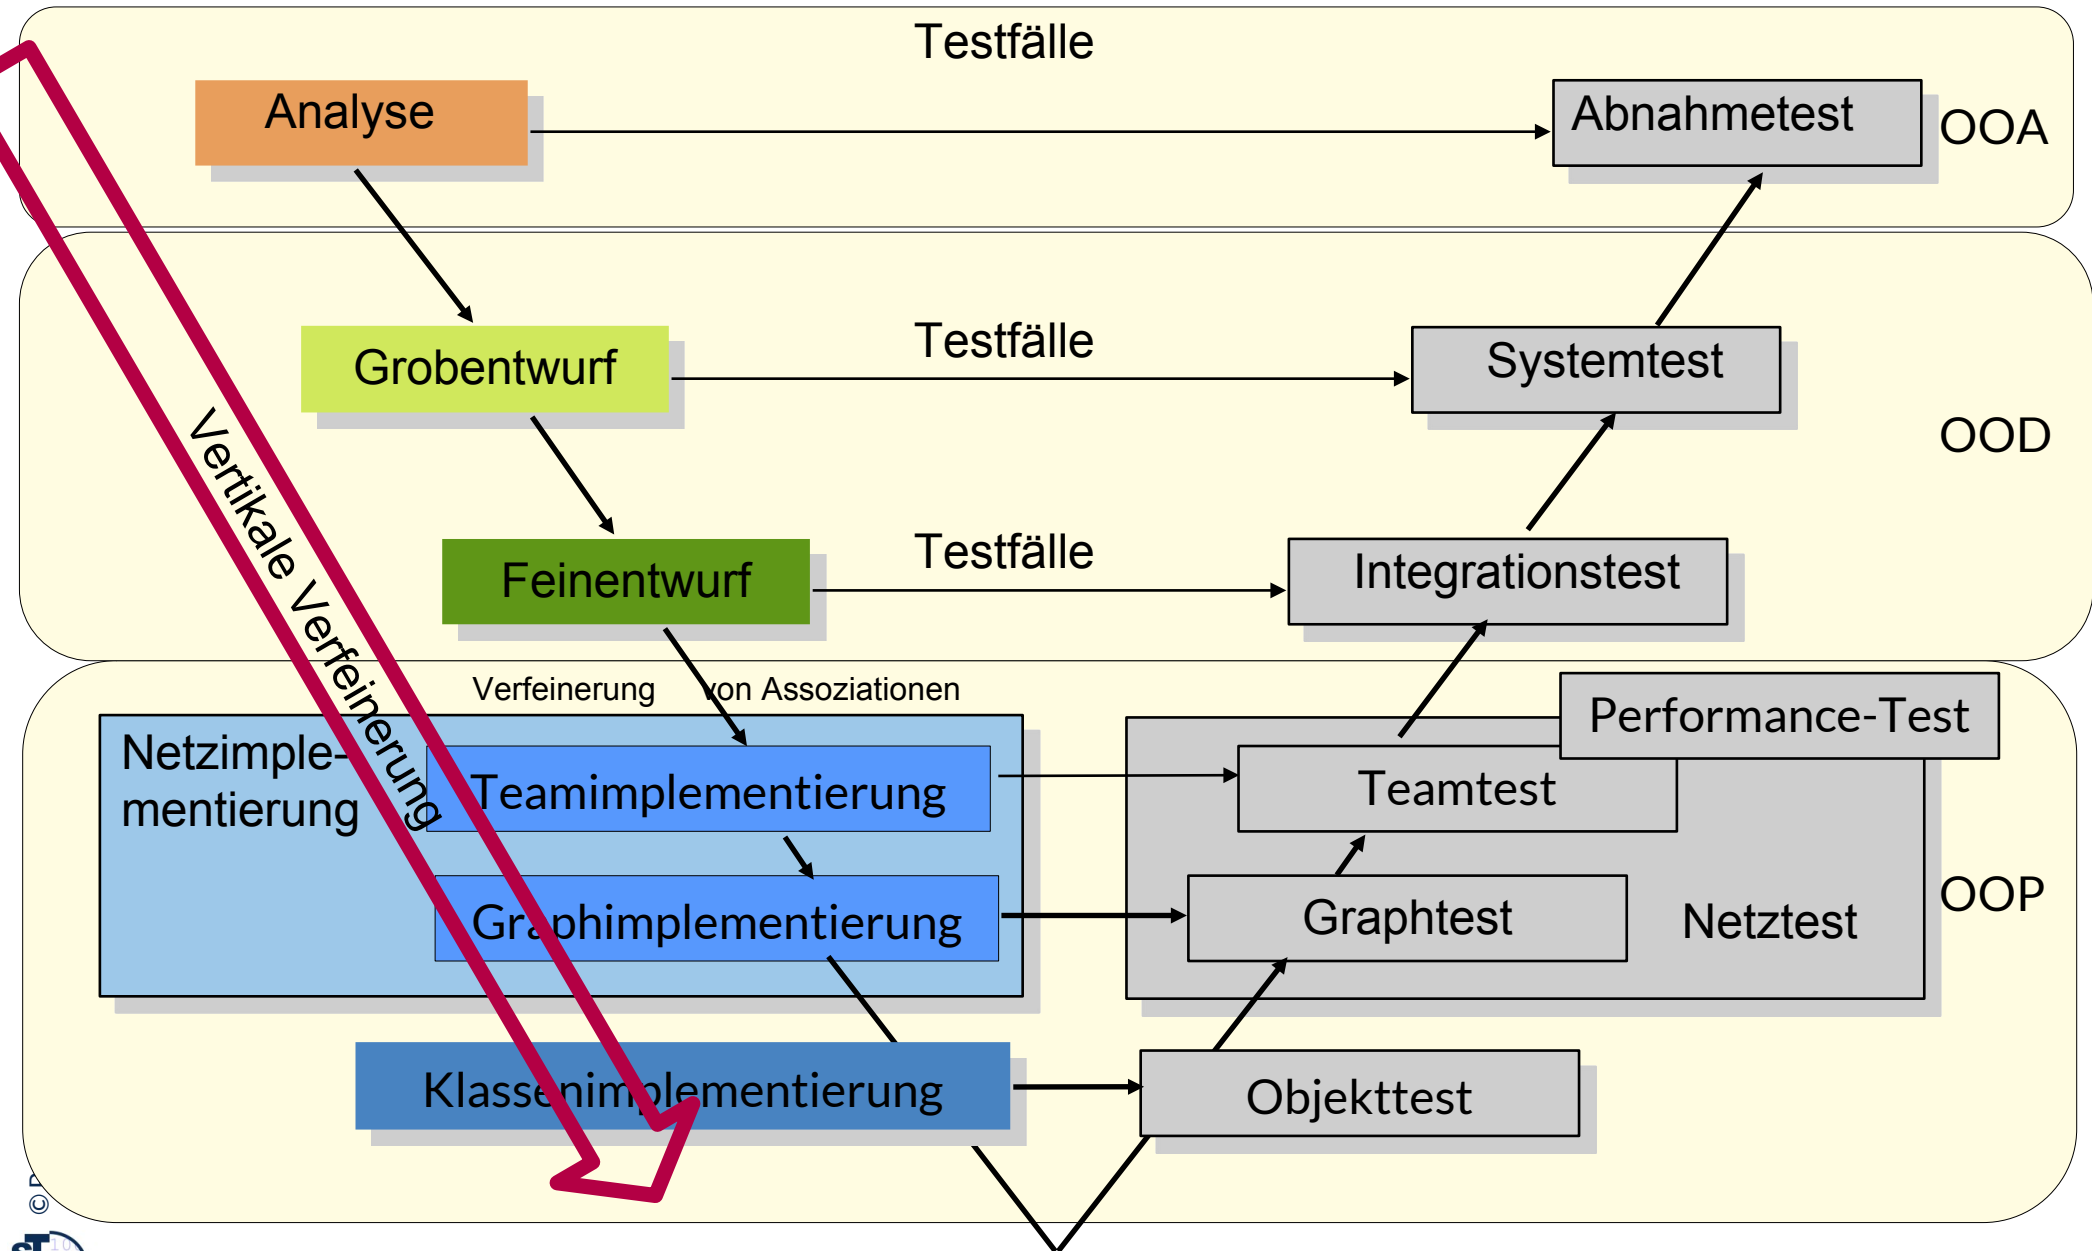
Testfälle

Analyse

Abnahmetest

OOA

Grobentwurf

Testfälle

Systemtest

OOD

Feinentwurf

Testfälle

Integrationstest

Vertikale Verfeinerung

Verfeinerung von Assoziationen

Performance-Test

Netzimplementierung

Teamimplementierung

Teamtest

Graphimplementierung

Graphtest

Netztest

OOP

Klassenimplementierung

Objekttest